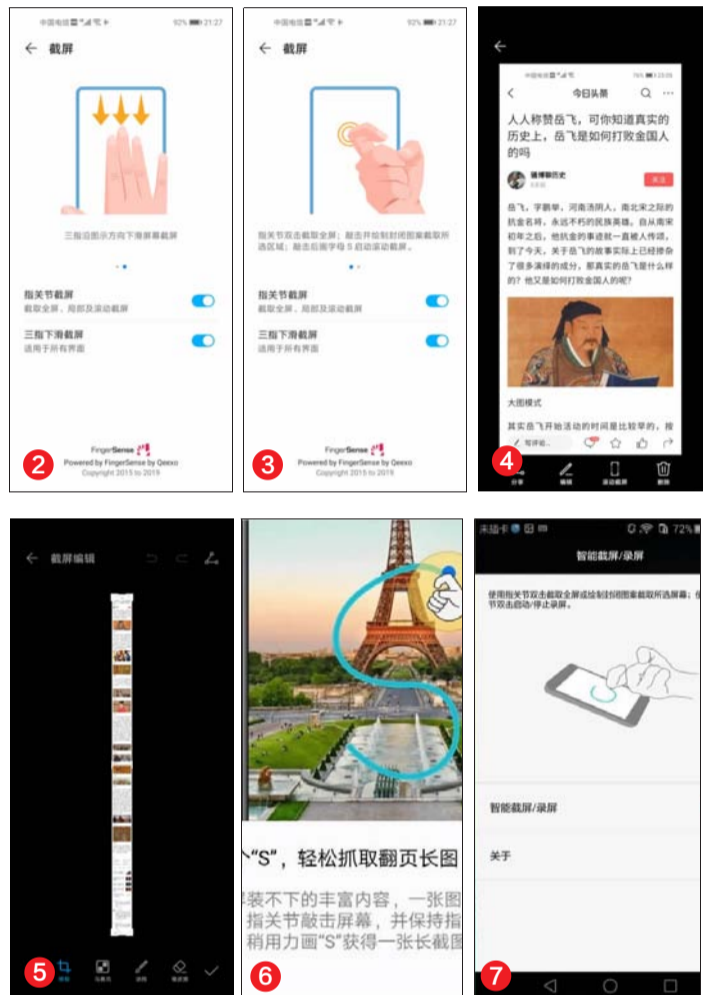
中国电信 92% 21:27

截屏

三指沿图示方向下滑屏幕截屏

指关节截屏
截取全屏、局部及滚动截屏

三指下滑截屏
适用于所有界面

FingerSense
Powered by FingerSense by Qeexo
Copyright 2015 to 2019

2

中国电信 92% 21:27

截屏

指关节双击截取全屏；敲击并绘制封闭图案截取所选区域；敲击后画字母 S 启动滚动截屏。

指关节截屏
截取全屏、局部及滚动截屏

三指下滑截屏
适用于所有界面

FingerSense
Powered by FingerSense by Qeexo
Copyright 2015 to 2019

3

今日头条

人人称赞岳飞，可你知道真实的历史上，岳飞是如何打败金国人的吗

关注

岳飞，字鹏举，河南汤阴人，南北宋之际的抗金名将，永远不朽的民族英雄。自从南宋初年之后，他抗金的事迹就一直被人传颂，到了今天，关于岳飞的故事实际上已经掺杂了很多演绎的成分，那真实的岳飞是什么样的？他又是如何打败金国人的呢？

大图模式

其实岳飞开始活动的时间是比较早的，按

写评论...

4

分享 编辑 滚动截屏 删除

截屏编辑

5

、“S”，轻松抓取翻页长图

装不下的丰富内容，一张图
指关节敲击屏幕，并保持指
稍用力画“S”获得一张长截图

6

未插卡 72%

智能截屏/录屏

使用指关节双击截取全屏或绘制封闭图案截取所选屏幕；使用双击启动/停止录屏。

智能截屏/录屏

关于

7